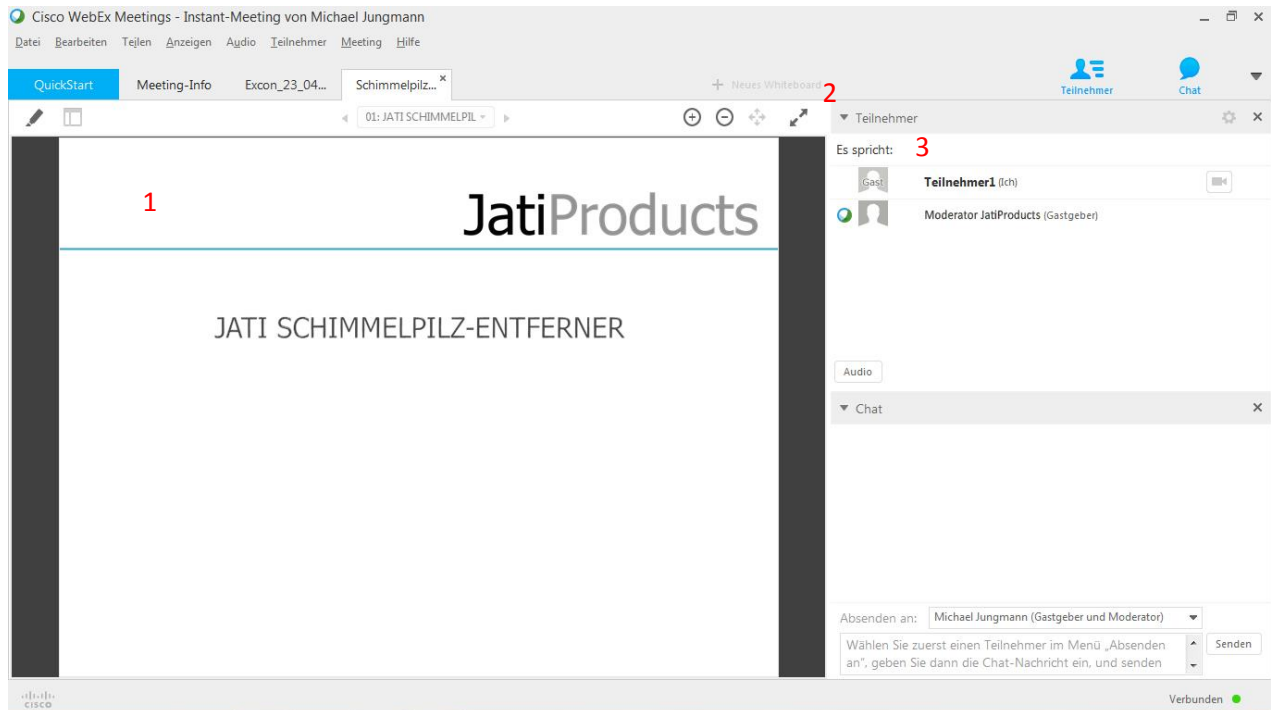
Cisco WebEx Meetings - Instant-Meeting von Michael Jungmann

Datei Bearbeiten Teilen Anzeigen Audio Teilnehmer Meeting Hilfe

QuickStart Meeting-Info Excon_23_04... Schimmelpilz... ×

+ Neues Whiteboard 2

Teilnehmer Chat

01: JATI SCHIMMELPIL

1

JatiProducts

JATI SCHIMMELPILZ-ENTFERNER

Teilnehmer

Es spricht: 3

Gast Teilnehmer1 (Ich)

Moderator JatiProducts (Gastgeber)

Audio

Chat

Absenden an: Michael Jungmann (Gastgeber und Moderator)

Wählen Sie zuerst einen Teilnehmer im Menü „Absenden an", geben Sie dann die Chat-Nachricht ein, und senden

Senden

cisco

Verbunden